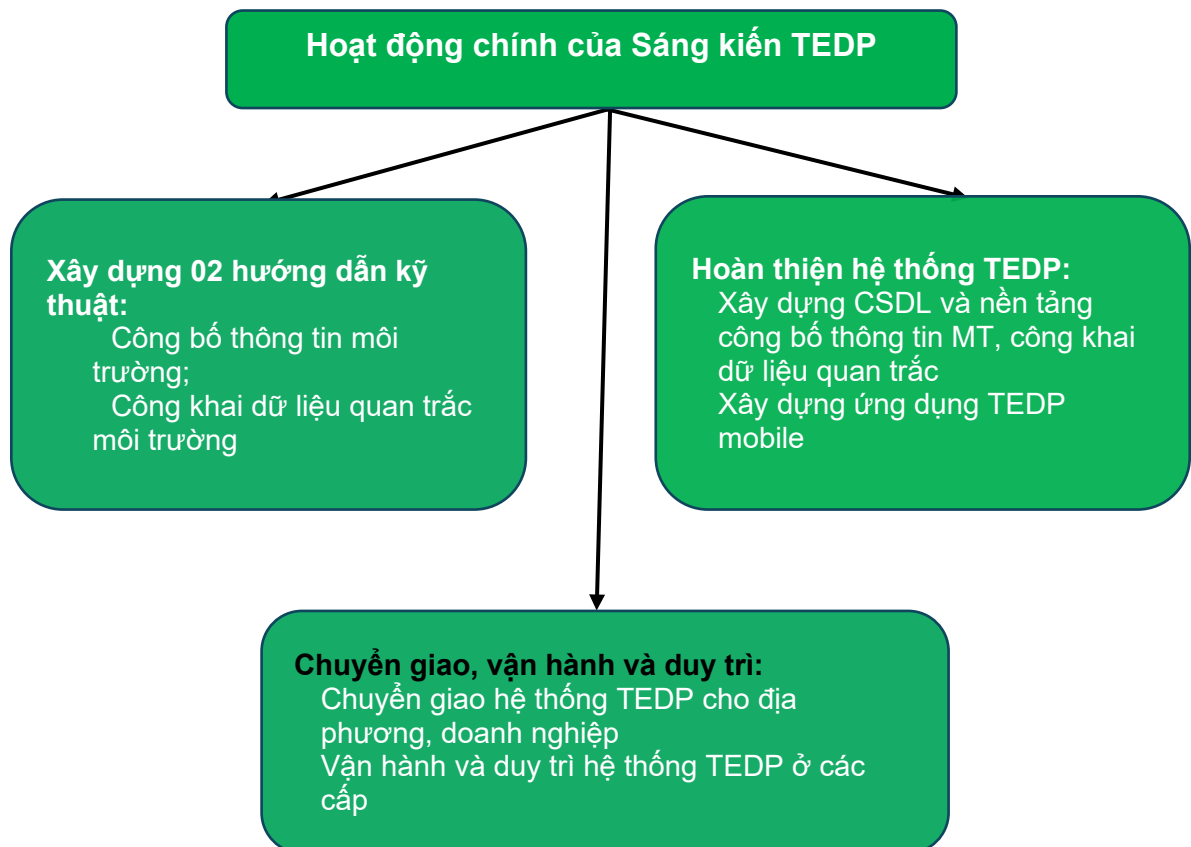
Hoạt động chính của Sáng kiến TEDP

Xây dựng 02 hướng dẫn kỹ thuật:
Công bố thông tin môi trường;
Công khai dữ liệu quan trắc môi trường

Hoàn thiện hệ thống TEDP:
Xây dựng CSDL và nền tảng công bố thông tin MT, công khai dữ liệu quan trắc
Xây dựng ứng dụng TEDP mobile

Chuyển giao, vận hành và duy trì:
Chuyển giao hệ thống TEDP cho địa phương, doanh nghiệp
Vận hành và duy trì hệ thống TEDP ở các cấp